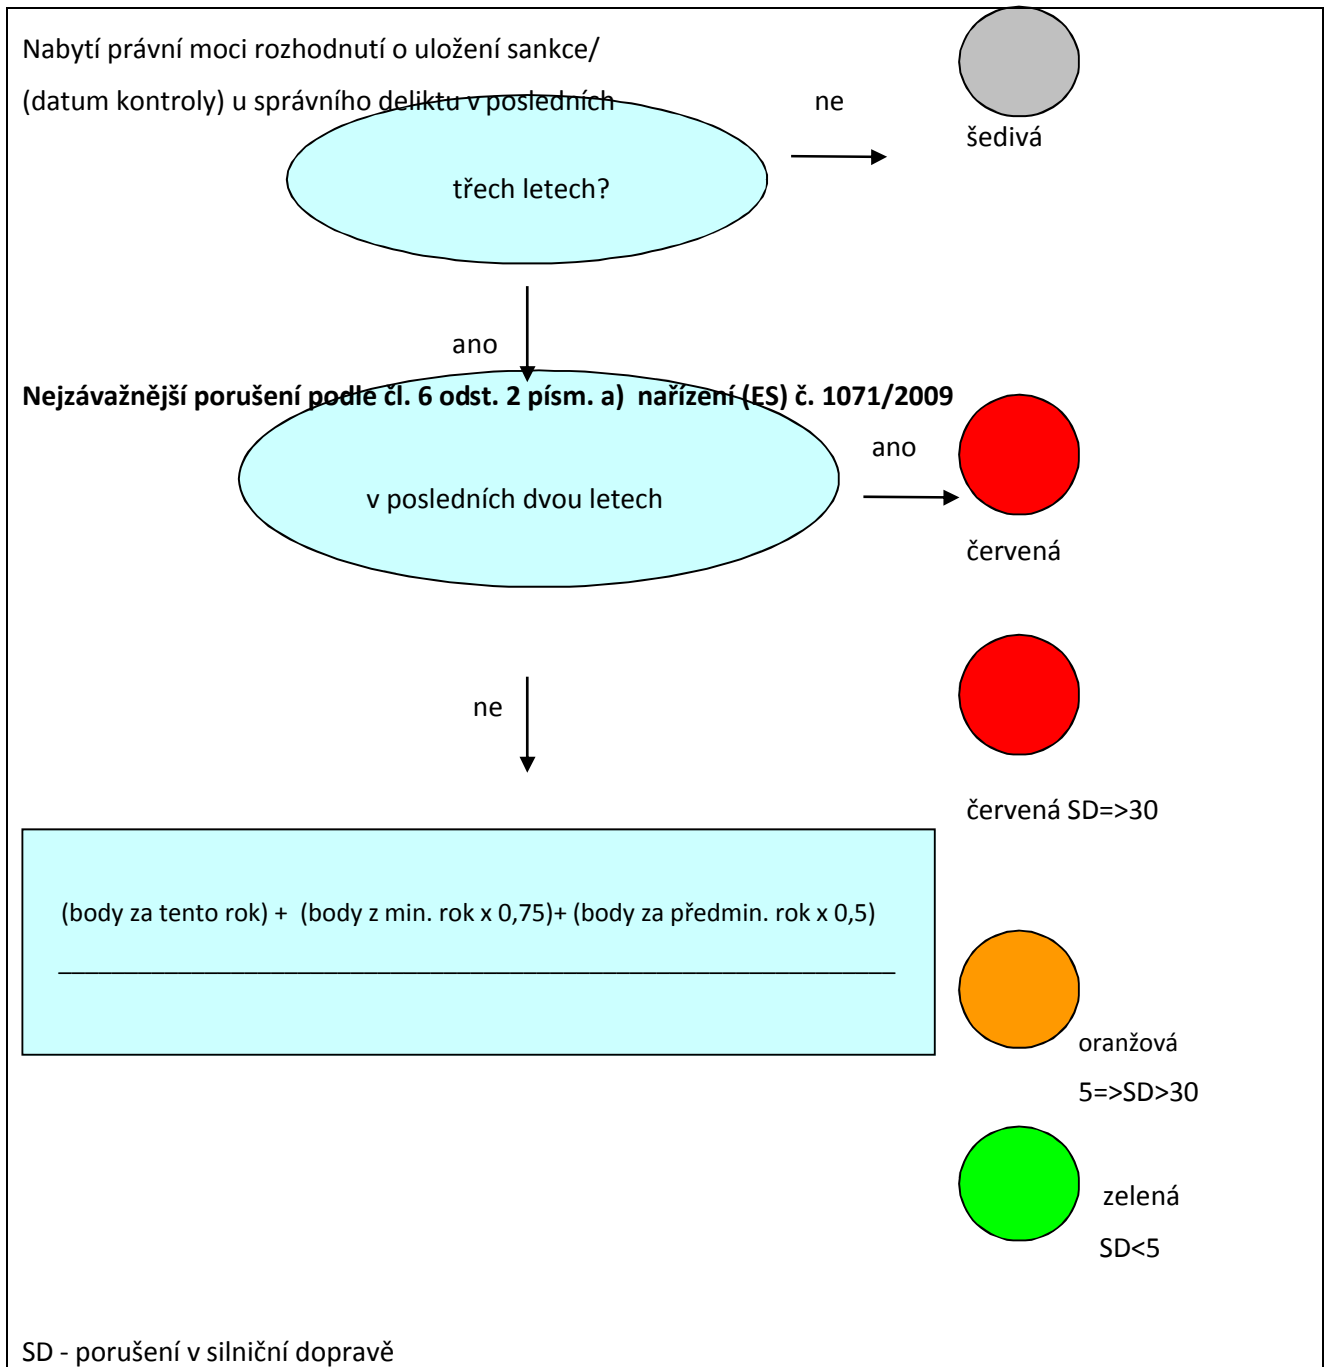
Nabytí právní moci rozhodnutí o uložení sankce/

(datum kontroly) u správního deliktu v posledních

třech letech?

ne

šedivá

ano

Nejzávažnější porušení podle čl. 6 odst. 2 písm. a) nařízení (ES) č. 1071/2009

v posledních dvou letech

ano

červená

ne

červená SD=>30

(body za tento rok) + (body z min. rok x 0,75)+ (body za předmin. rok x 0,5)

oranžová

5=>SD>30

zelená

SD<5

SD - porušení v silniční dopravě